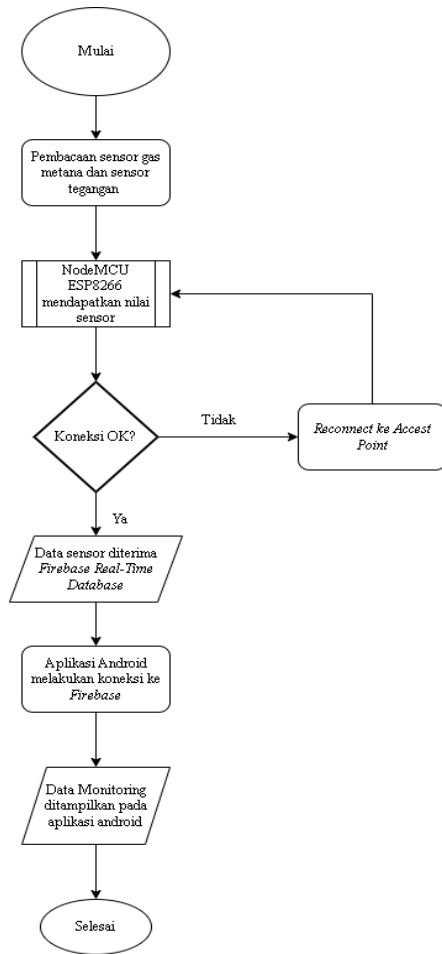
Mulai

Pembacaan sensor gas metana dan sensor tegangan

NodeMCU ESP8266 mendapatkan nilai sensor

Koneksi OK?

Tidak

Reconnect ke Accest Point

Ya

Data sensor diterima Firebase Real-Time Database

Aplikasi Android melakukan koneksi ke Firebase

Data Monitoring ditampilkan pada aplikasi android

Selesai